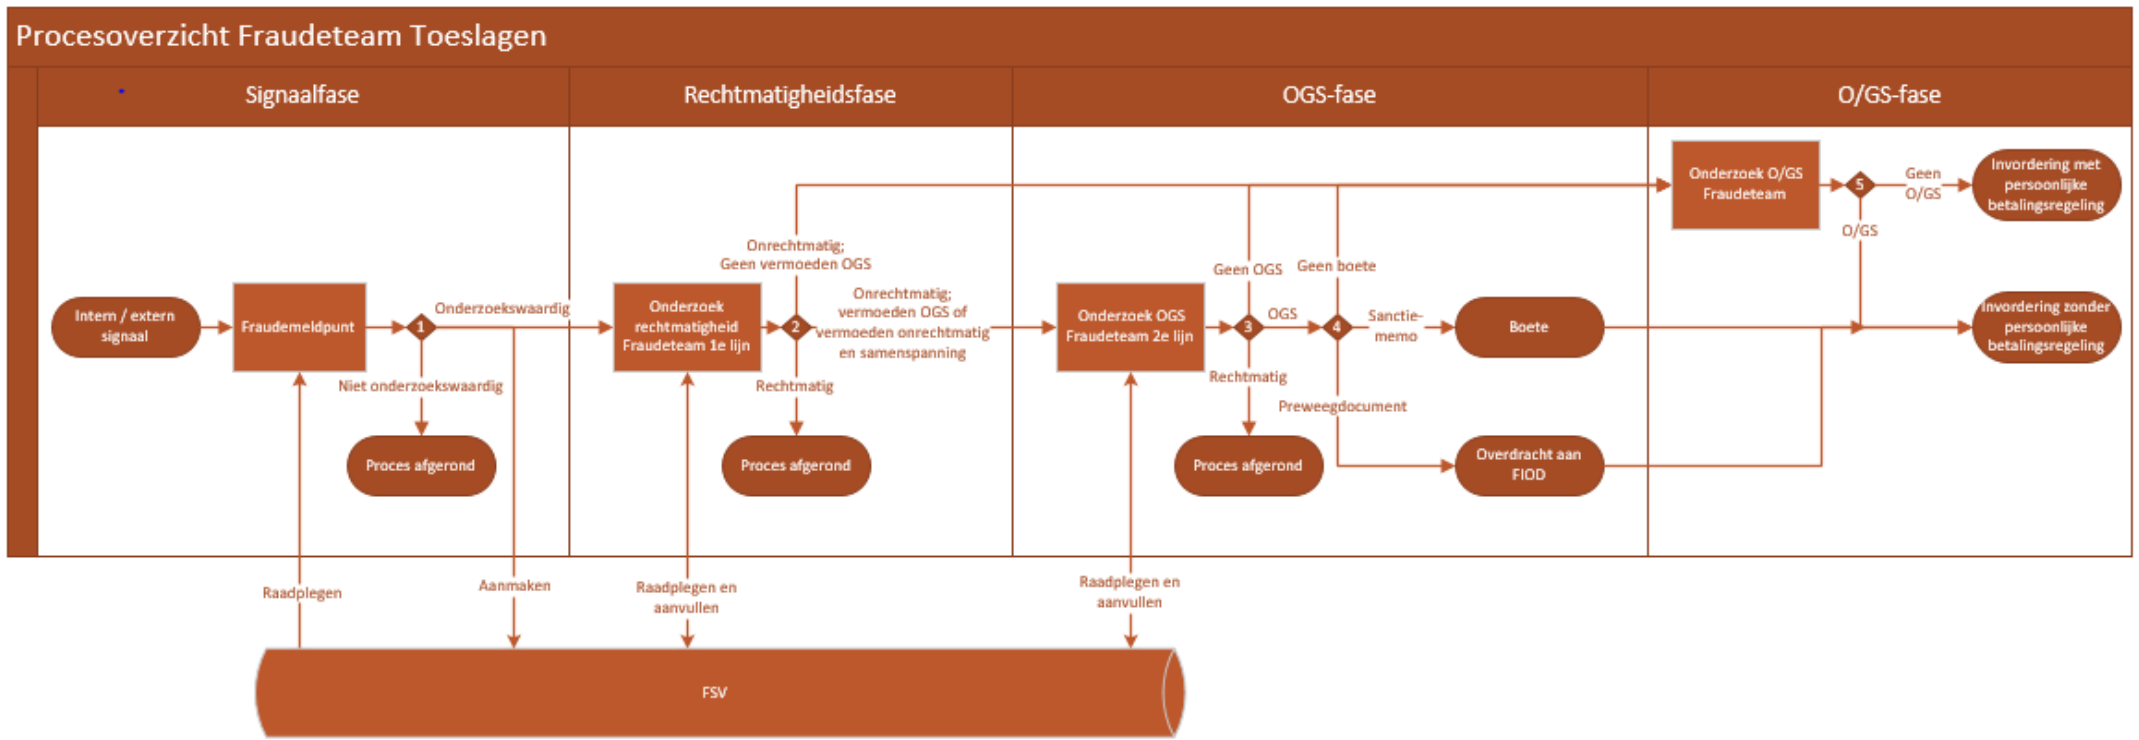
Procesoverzicht Fraudeteam Toeslagen

Signaalfase

Rechtmatigheidsfase

OGS-fase

O/GS-fase

Intern / extern signaal

Fraudemeldpunt

1

Onderzoekswaardig

Niet onderzoekswaardig

Proces afgerond

Onderzoek rechtmatigheid Fraudeteam 1e lijn

2

Onrechtmatig; Geen vermoeden OGS

Onrechtmatig; vermoeden OGS of vermoeden onrechtmatig en samenspanning

Rechtmatig

Proces afgerond

Onderzoek OGS Fraudeteam 2e lijn

3

Geen OGS

OGS

Rechtmatig

Proces afgerond

4

Geen boete

Sanctie-memo

Preweegdocument

Boete

Overdracht aan FIOD

Onderzoek O/GS Fraudeteam

5

Geen O/GS

O/GS

Invordering met persoonlijke betalingsregeling

Invordering zonder persoonlijke betalingsregeling

Raadplegen

Aanmaken

Raadplegen en aanvullen

Raadplegen en aanvullen

FSV